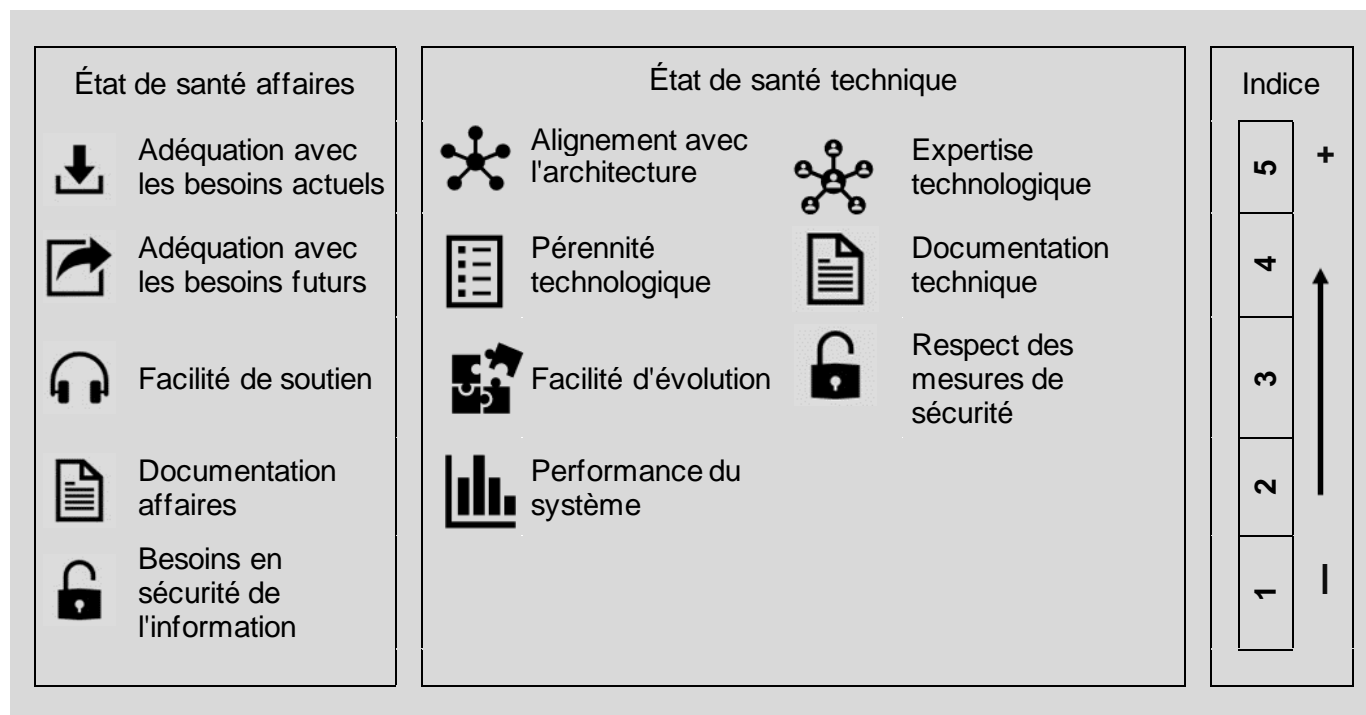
État de santé affaires

Adéquation avec les besoins actuels

Adéquation avec les besoins futurs

Facilité de soutien

Documentation affaires

Besoins en sécurité de l'information

État de santé technique

Alignement avec l'architecture

Expertise technologique

Pérennité technologique

Documentation technique

Facilité d'évolution

Respect des mesures de sécurité

Performance du système

Indice

5

4

3

2

1

+

—